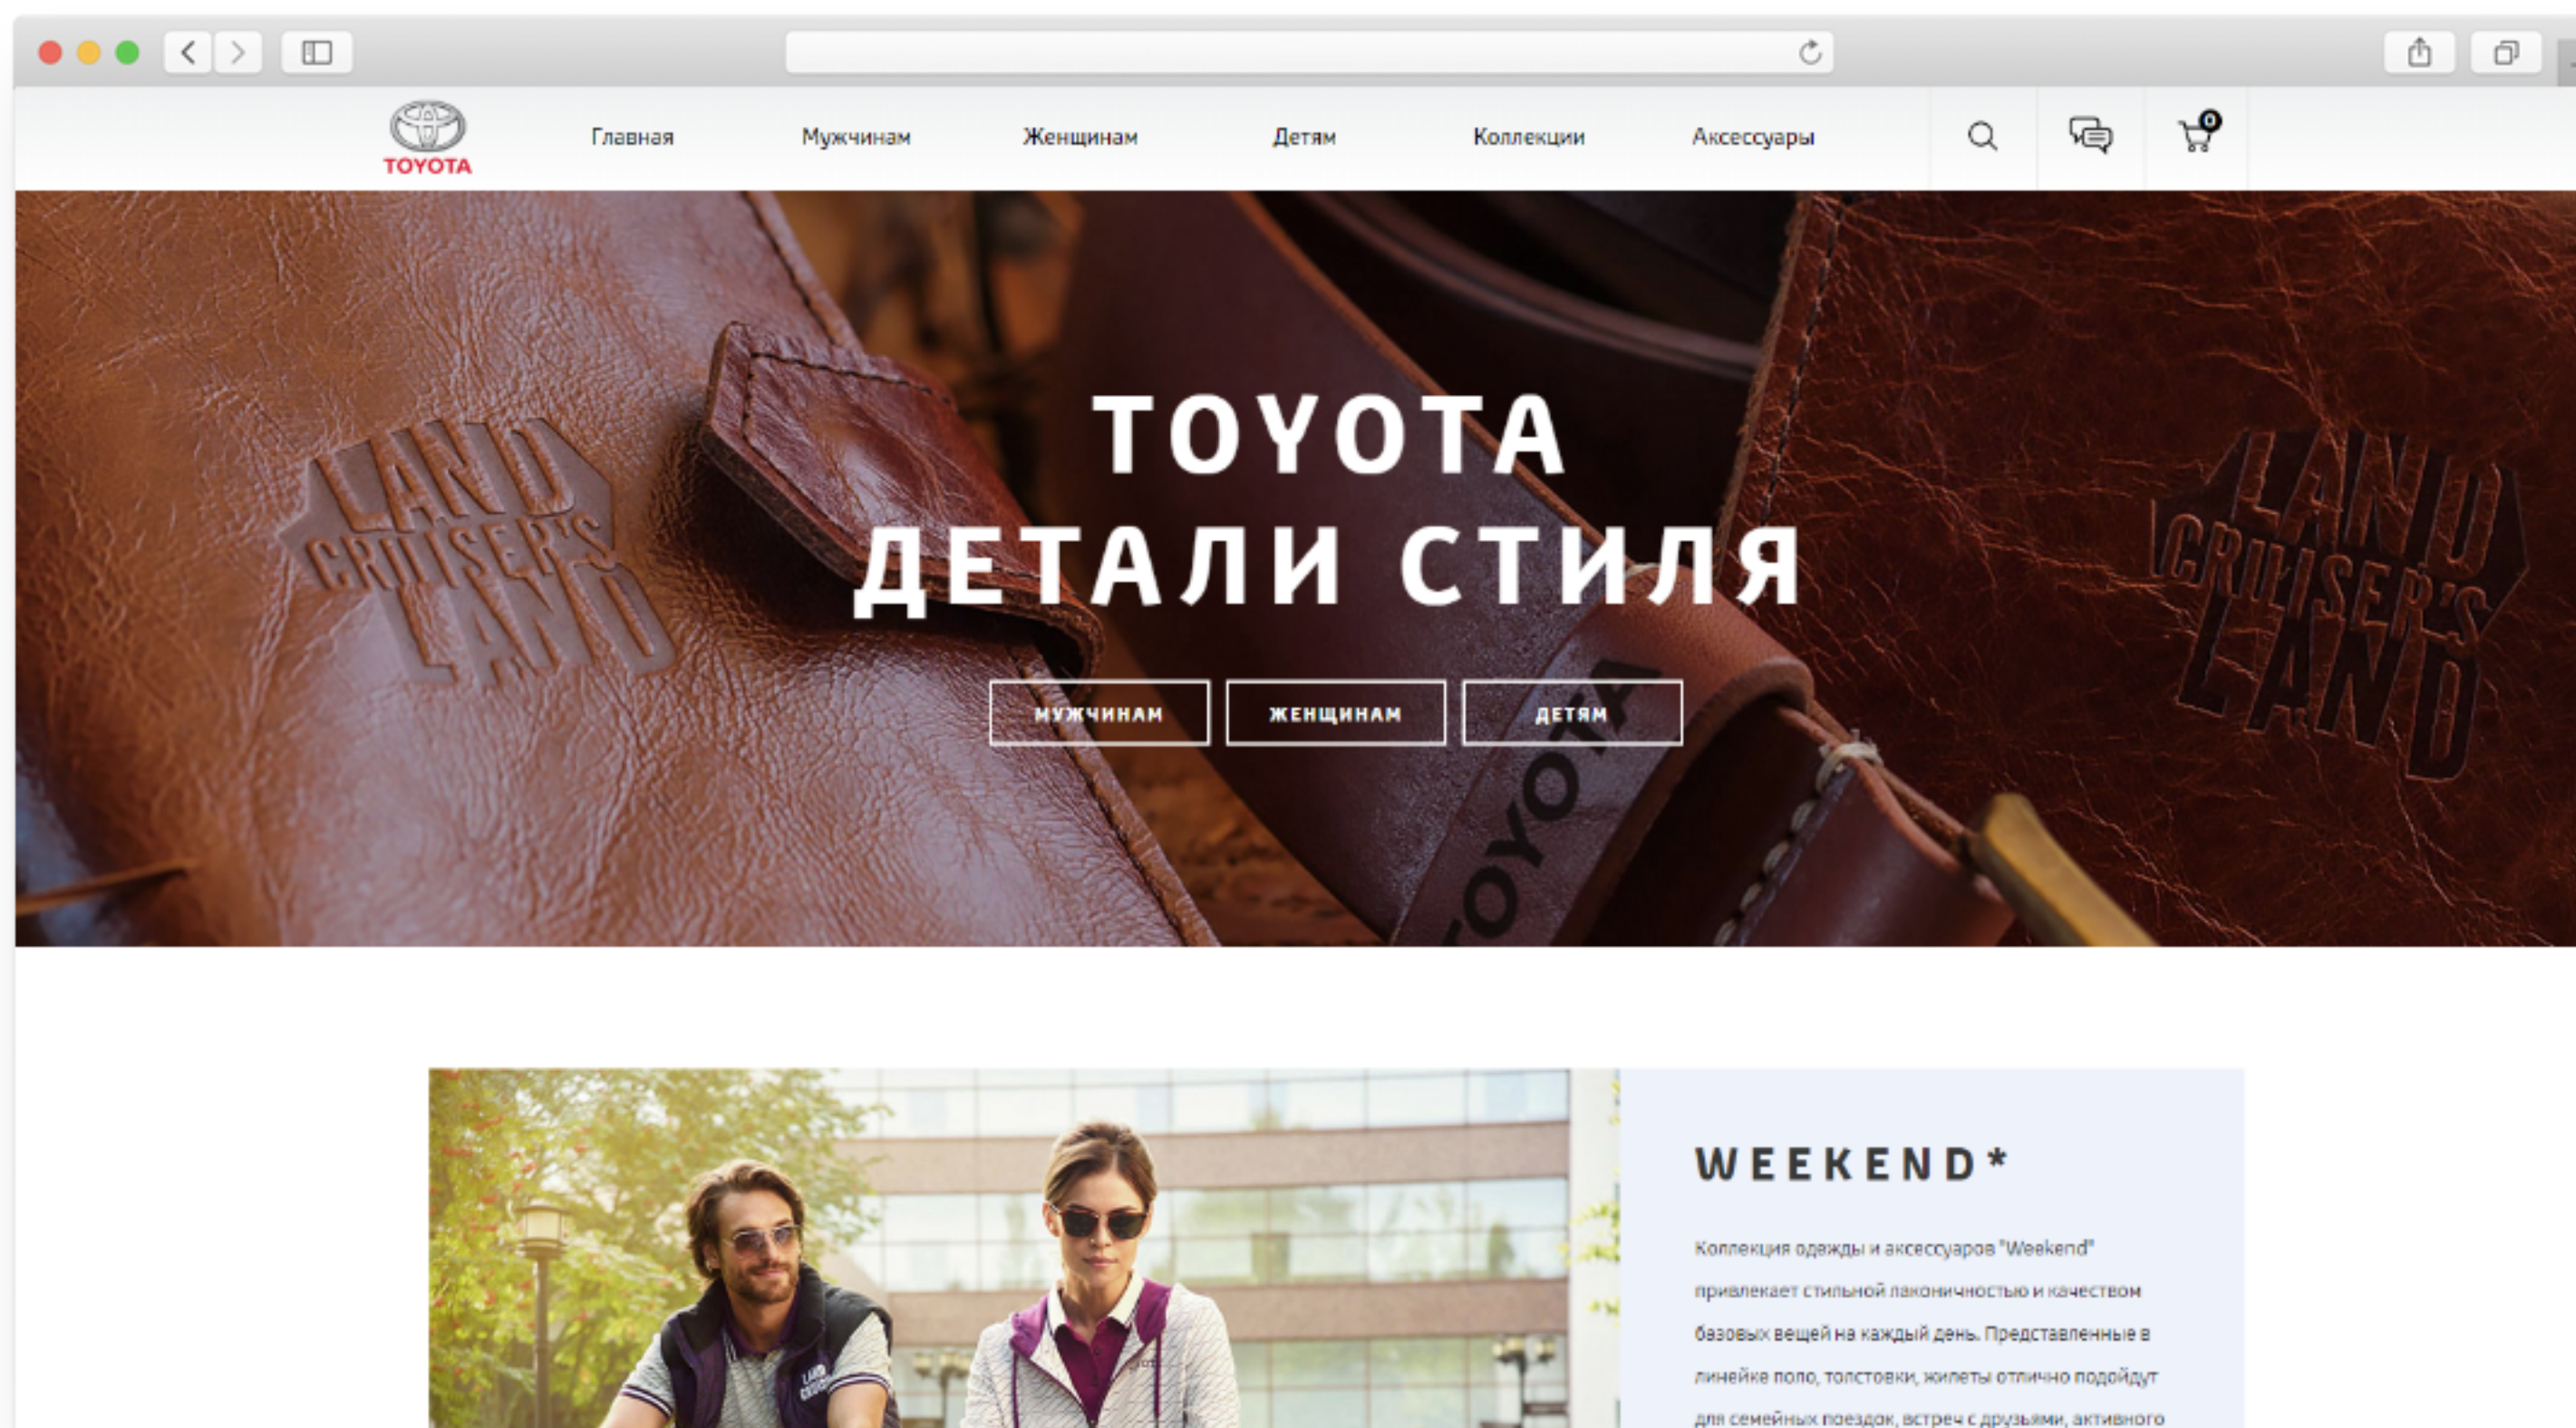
TOYOTA

Главная Мужчинам Женщинам Детям Коллекции Аксессуары

0

LAND CRUISER'S LAND

TOYOTA
ДЕТАЛИ СТИЛЯ

МУЖЧИНАМ ЖЕНЩИНАМ ДЕТЯМ

TOYOTA

LAND CRUISER'S LAND

WEEKEND*

Коллекция одежды и аксессуаров "Weekend" привлекает стильной лаконичностью и качеством базовых вещей на каждый день. Представленные в линейке поло, толстовки, жилеты отлично подойдут для семейных поездок, встреч с друзьями, активного